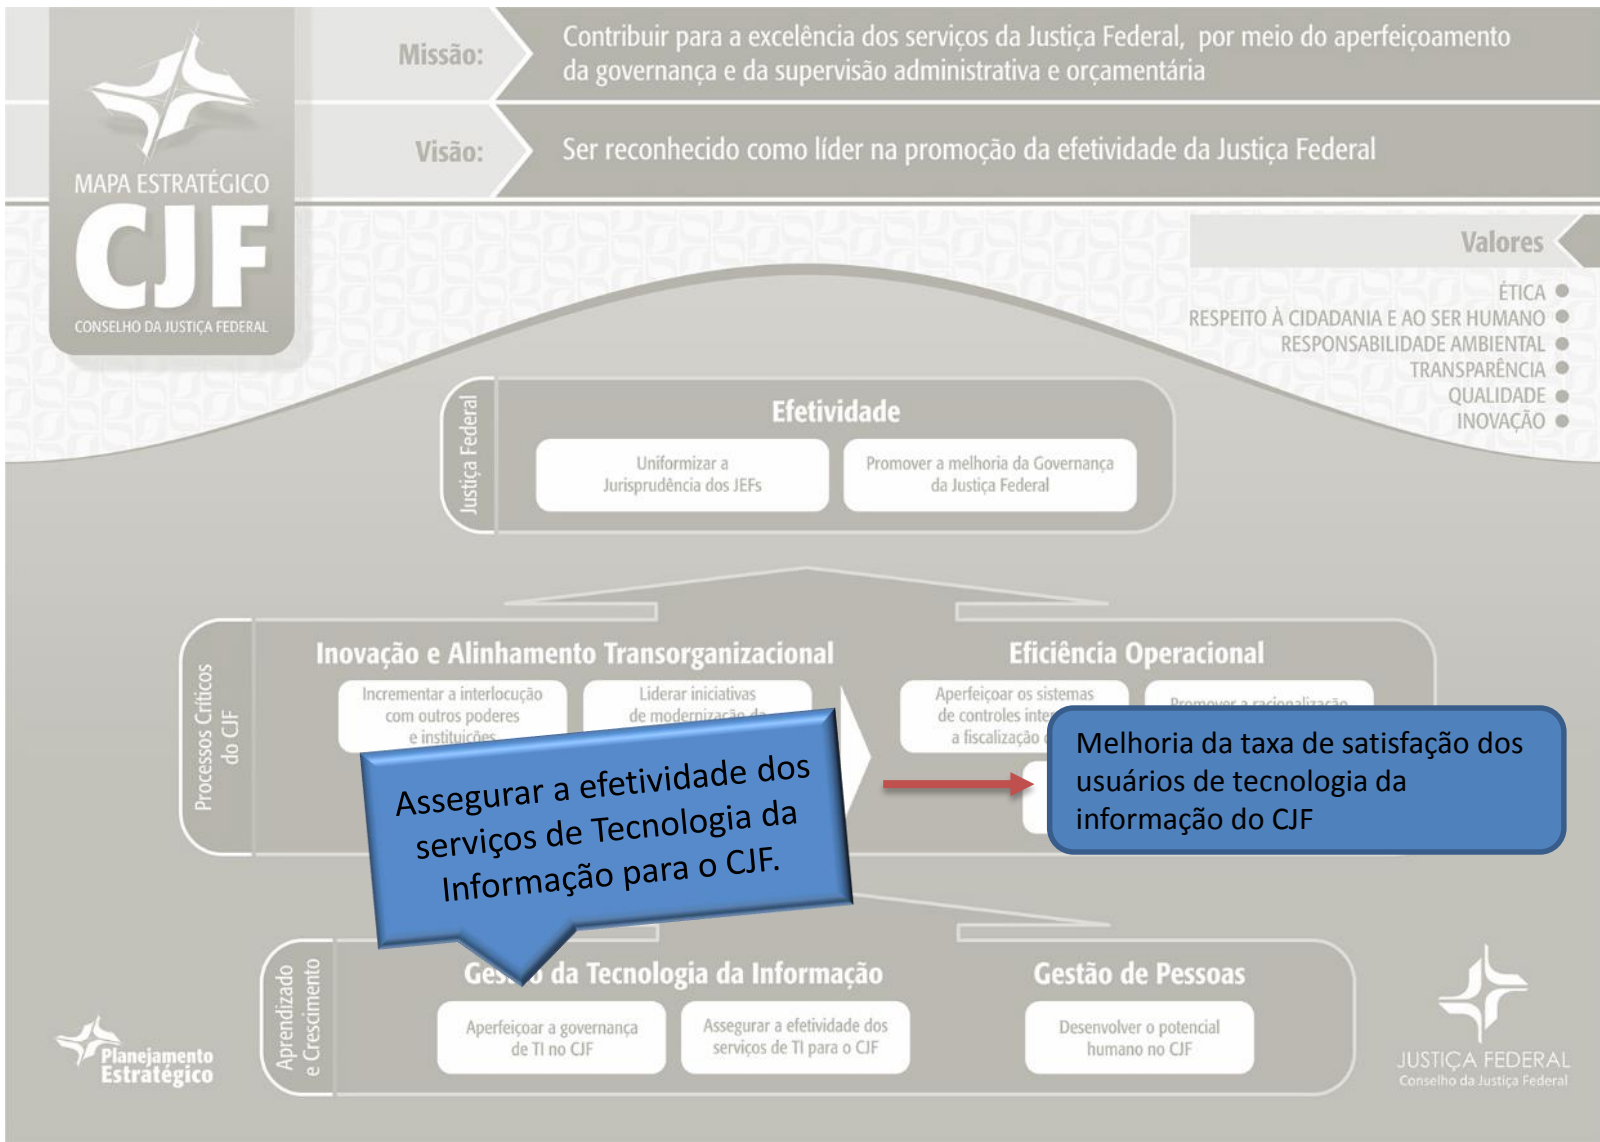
MAPA ESTRATÉGICO
CJF
CONSELHO DA JUSTIÇA FEDERAL

Missão:
Contribuir para a excelência dos serviços da Justiça Federal, por meio do aperfeiçoamento da governança e da supervisão administrativa e orçamentária

Visão:
Ser reconhecido como líder na promoção da efetividade da Justiça Federal

Valores
ÉTICA
RESPEITO À CIDADANIA E AO SER HUMANO
RESPONSABILIDADE AMBIENTAL
TRANSPARÊNCIA
QUALIDADE
INOVAÇÃO

Justiça Federal
Efetividade
Uniformizar a Jurisprudência dos JEFs
Promover a melhoria da Governança da Justiça Federal

Processos Críticos do CJF
Inovação e Alinhamento Transorganizacional
Incrementar a interlocução com outros poderes e instituições
Liderar iniciativas de modernização da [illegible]

Eficiência Operacional
Aperfeiçoar os sistemas de controles inte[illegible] a fiscalização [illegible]
Promover a racionalização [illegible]

Assegurar a efetividade dos serviços de Tecnologia da Informação para o CJF.

Melhoria da taxa de satisfação dos usuários de tecnologia da informação do CJF

Aprendizado e Crescimento
Ges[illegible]o da Tecnologia da Informação
Aperfeiçoar a governança de TI no CJF
Assegurar a efetividade dos serviços de TI para o CJF

Gestão de Pessoas
Desenvolver o potencial humano no CJF

Planejamento Estratégico

JUSTIÇA FEDERAL
Conselho da Justiça Federal